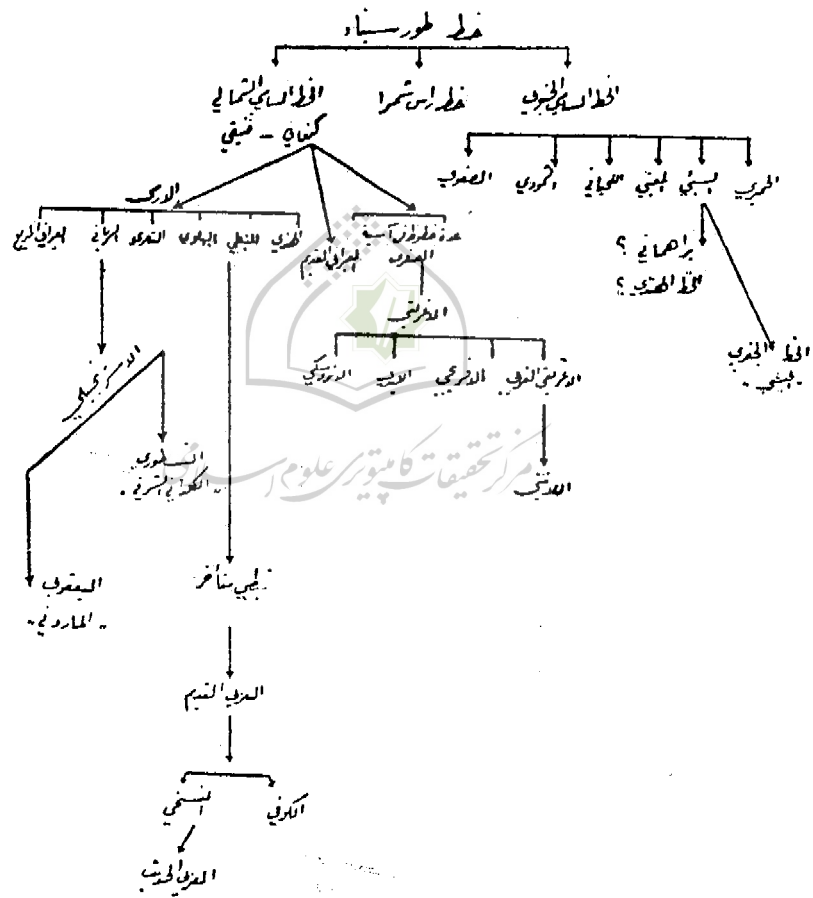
خط طور سيناء

الخط السامي الجنوبي

خط راس شمرا

الخط السامي الشمالي
كنعاني - فنيقي

المعيني السبئي القتباني الحياني الثمودي الصفوي

براهمي ؟
الهندي ؟

الخط الحبشي
الجعيزي

الآرامي

الهندي النبطي البالمي التدمري السرياني العبراني المربع

عدة خطوط آسيا الصغرى

العبراني القديم

الإغريقي

الإغريقي الغربي الإغريقي الأيوني الأتروسكي

اللاتيني

الاسترنجيلي

النسطوري
الكلداني الشرقي

اليعقوبي
المارونية

العربي الشمالي

العربي القديم

الكوفي النسخي

العربي الحديث